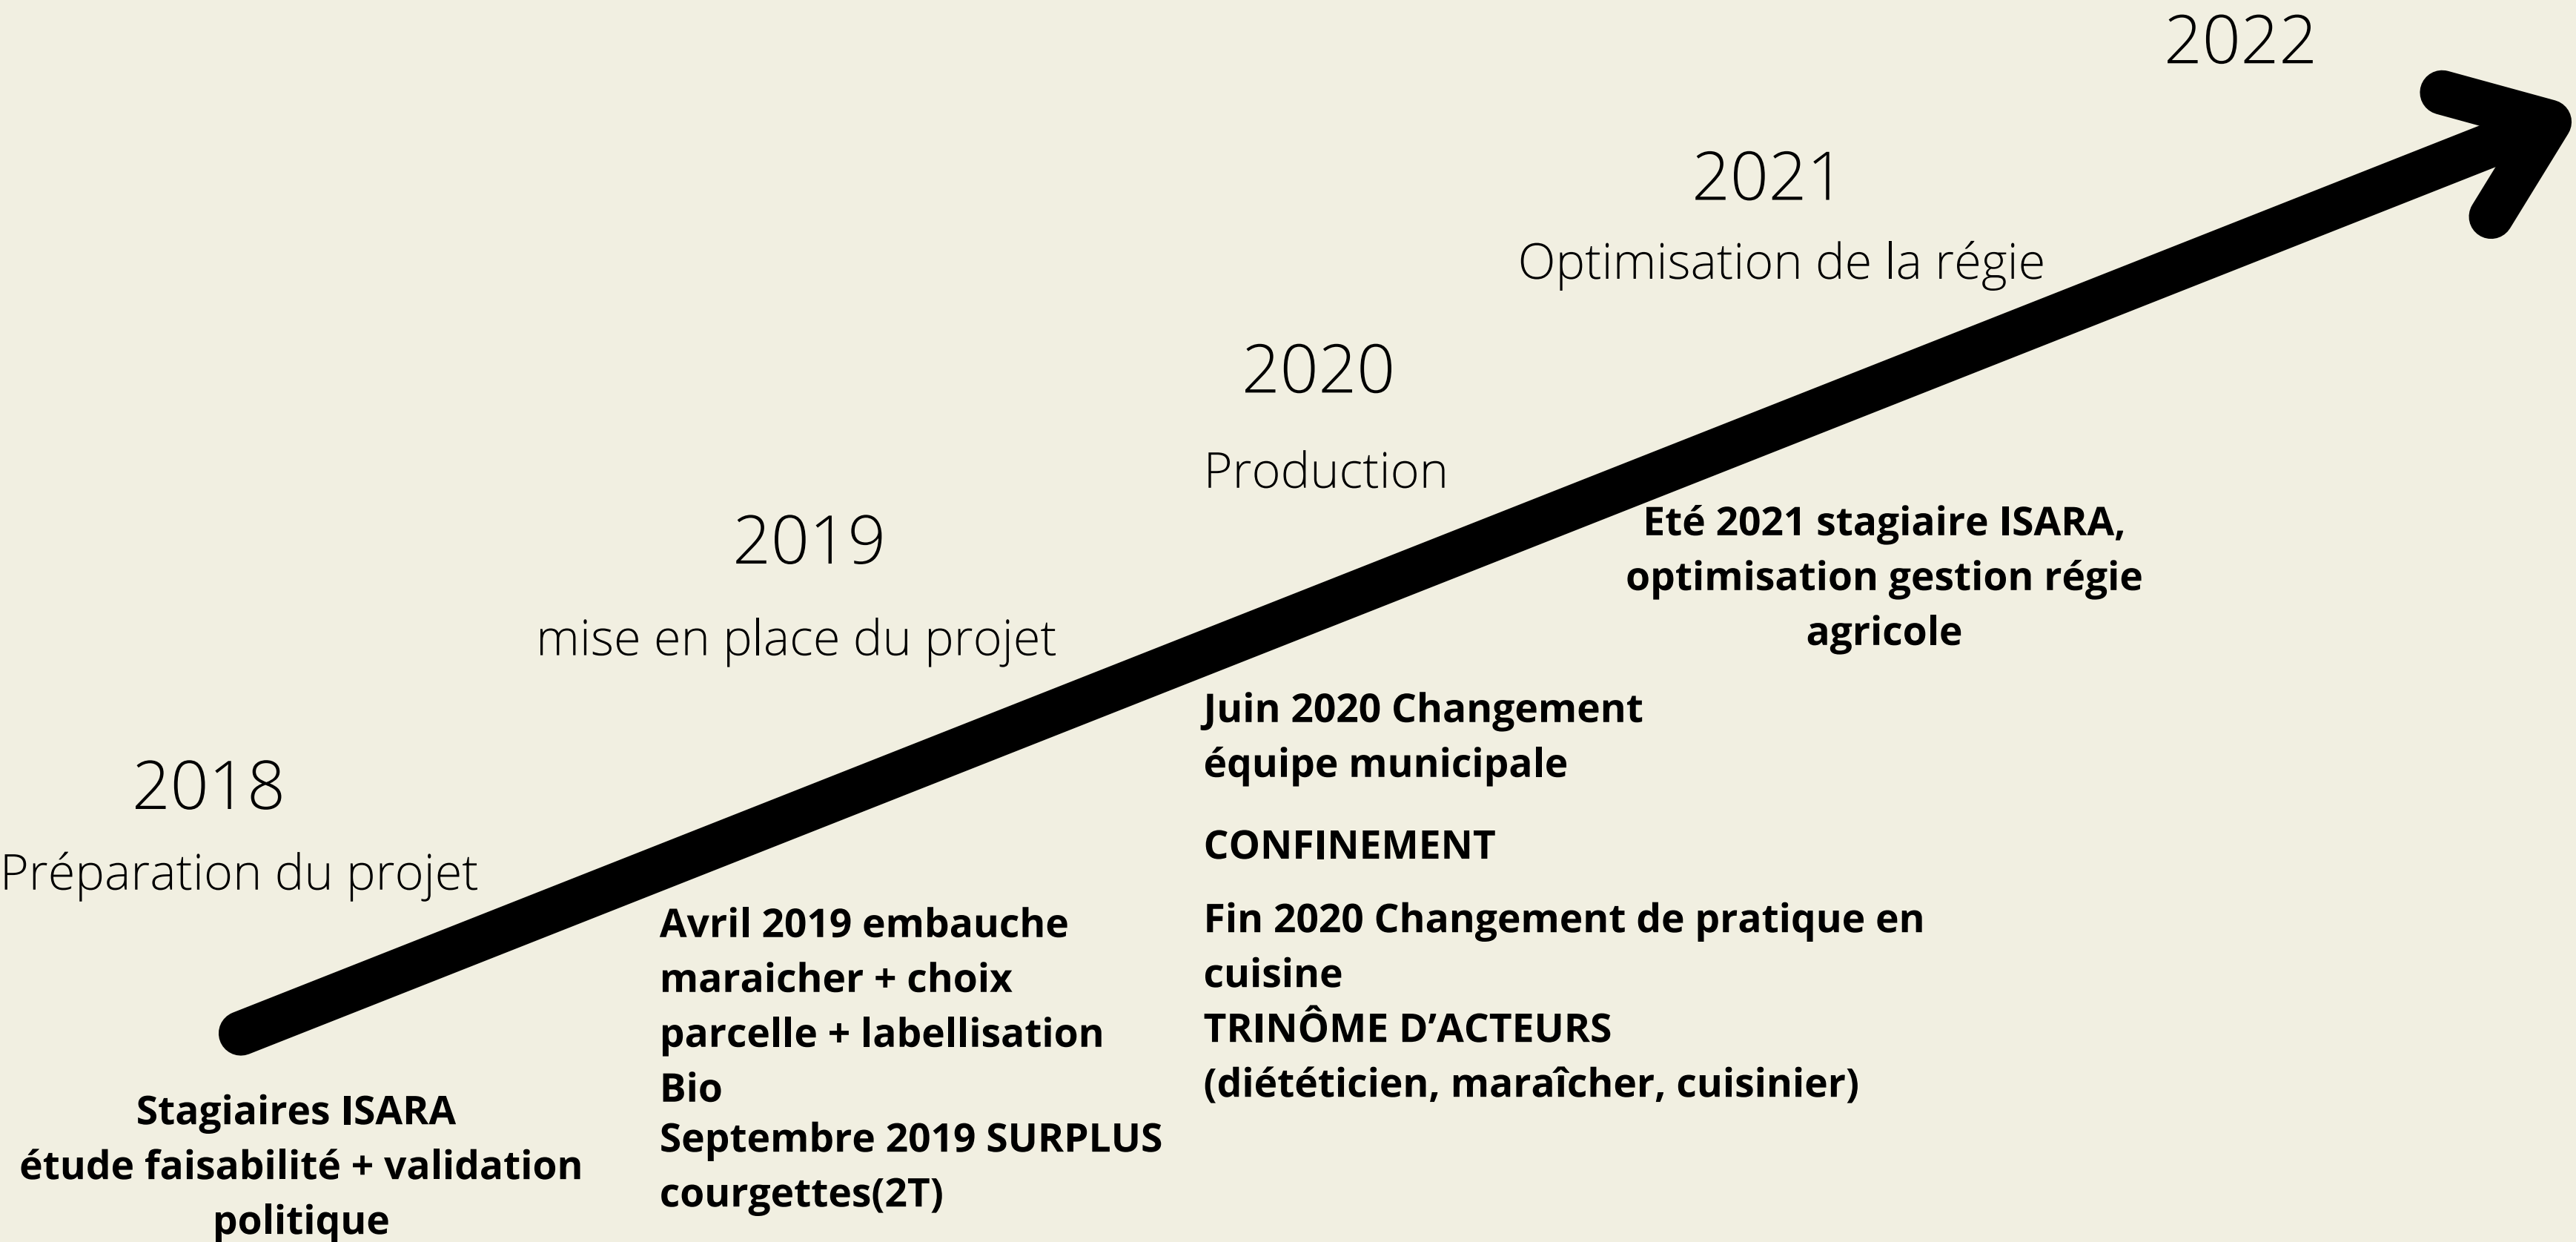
2022

2021
Optimisation de la régie

2020
Production

Eté 2021 stagiaire ISARA, optimisation gestion régie agricole

2019
mise en place du projet

Juin 2020 Changement équipe municipale

CONFINEMENT

2018
Préparation du projet

Fin 2020 Changement de pratique en cuisine
TRINÔME D'ACTEURS (diététicien, maraîcher, cuisinier)

Avril 2019 embauche maraicher + choix parcelle + labellisation Bio
Septembre 2019 SURPLUS courgettes(2T)

Stagiaires ISARA
étude faisabilité + validation politique